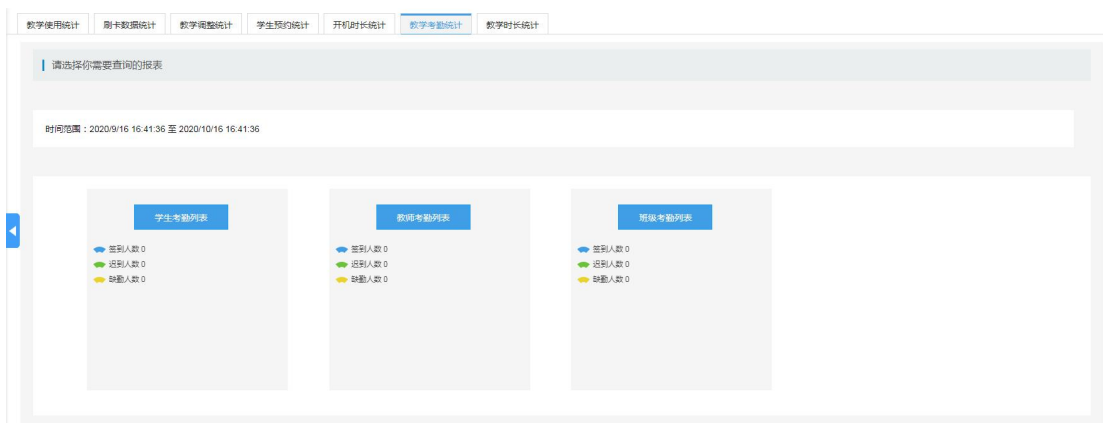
教学使用统计　刷卡数据统计　教学调整统计　学生预约统计　开机时长统计　教学考勤统计　教学时长统计

请选择你需要查询的报表

时间范围：2020/9/16 16:41:36 至 2020/10/16 16:41:36

学生考勤列表
签到人数 0
迟到人数 0
缺勤人数 0

教师考勤列表
签到人数 0
迟到人数 0
缺勤人数 0

班级考勤列表
签到人数 0
迟到人数 0
缺勤人数 0